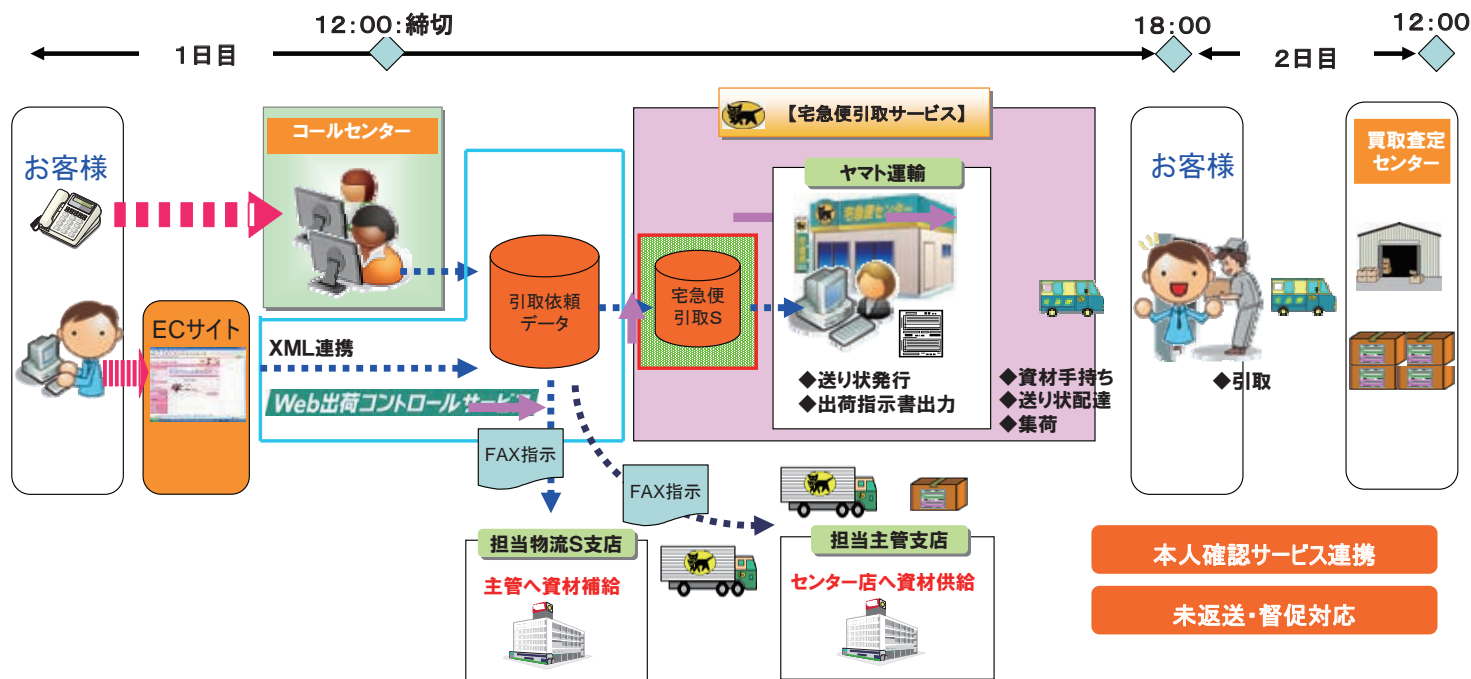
12:00:締切

18:00

12:00

1日目

2日目

【宅急便引取サービス】

お客様

コールセンター

ヤマト運輸

お客様

買取査定センター

引取依頼データ

宅急便引取S

ECサイト

XML連携

Web出荷コントロールサービス

◆送り状発行
◆出荷指示書出力

◆資材手持ち
◆送り状配達
◆集荷

◆引取

FAX指示

FAX指示

担当物流S支店

主管へ資材補給

担当主管支店

センター店へ資材供給

本人確認サービス連携

未返送・督促対応